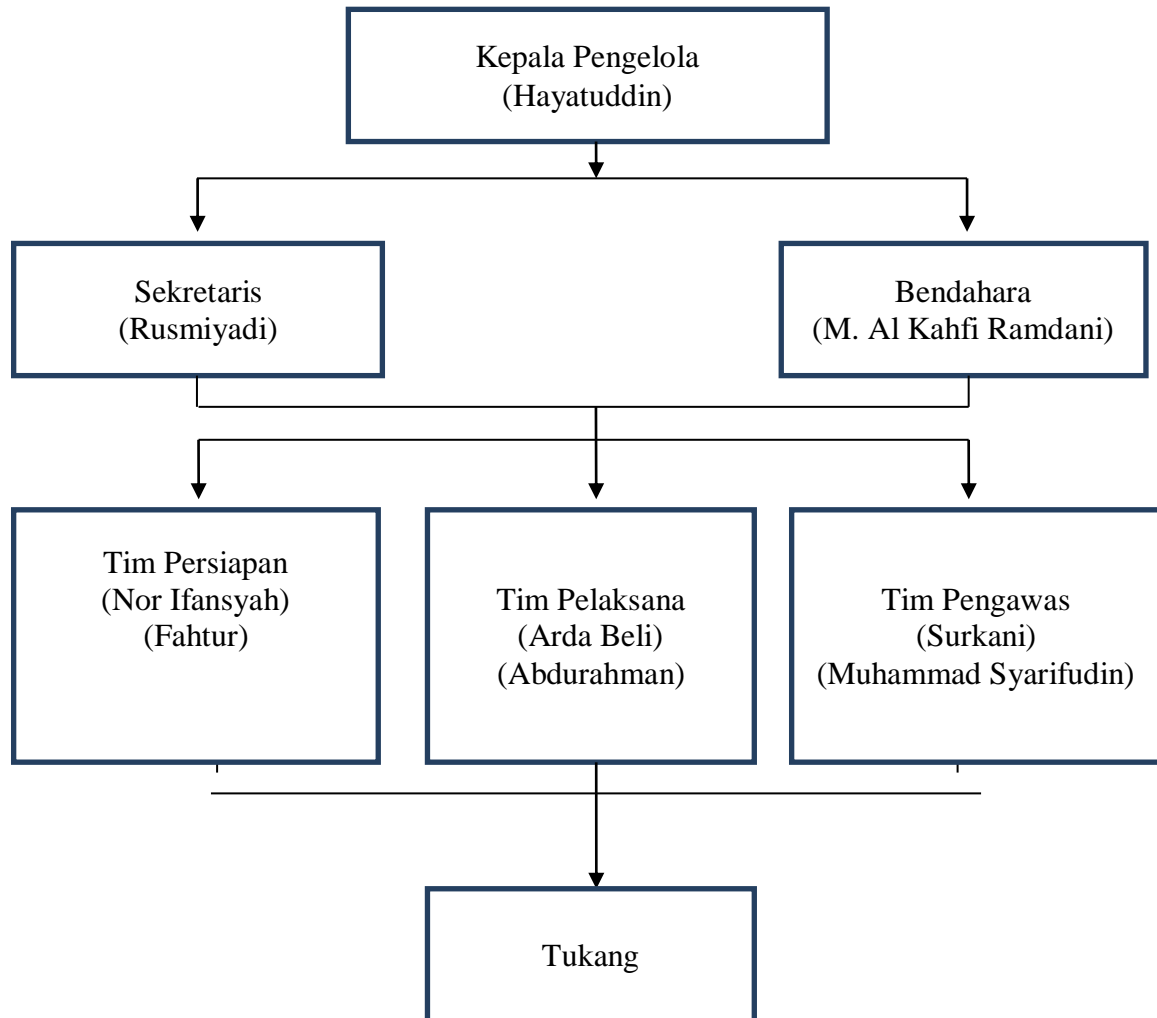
Kepala Pengelola
(Hayatuddin)

Sekretaris
(Rusmiyadi)

Bendahara
(M. Al Kahfi Ramdani)

Tim Persiapan
(Nor Ifansyah)
(Fahtur)

Tim Pelaksana
(Arda Beli)
(Abdurahman)

Tim Pengawas
(Surkani)
(Muhammad Syarifudin)

Tukang